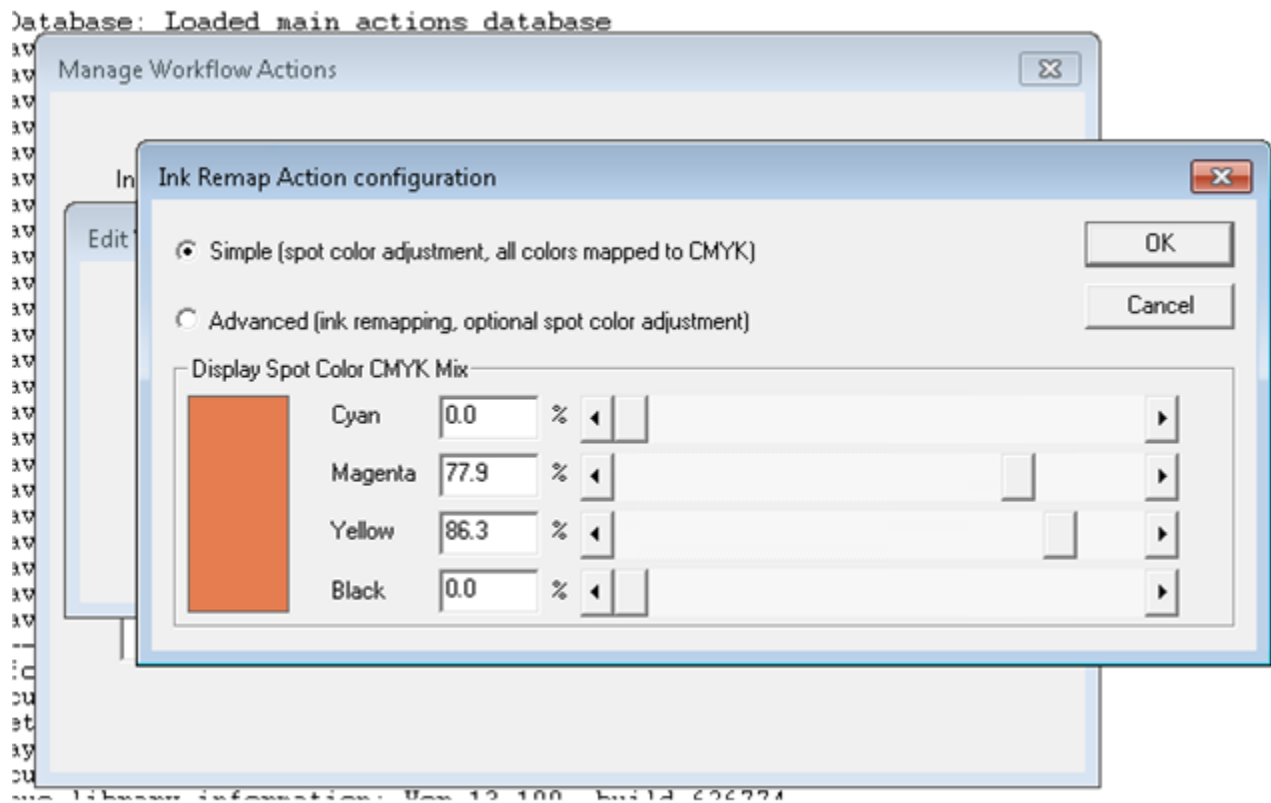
Database: Loaded main actions database
av
av
av
av
av
av
av
av
av
av
av
av
av
av
av
av
av
av
av
av
av
av

Manage Workflow Actions

In

Edit

Ink Remap Action configuration

Simple (spot color adjustment, all colors mapped to CMYK)

Advanced (ink remapping, optional spot color adjustment)

OK

Cancel

Display Spot Color CMYK Mix

| | | |
|---|---|---|
| Cyan | 0.0 | % |
| Magenta | 77.9 | % |
| Yellow | 86.3 | % |
| Black | 0.0 | % |

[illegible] library information: Ver 13.100, build 626774